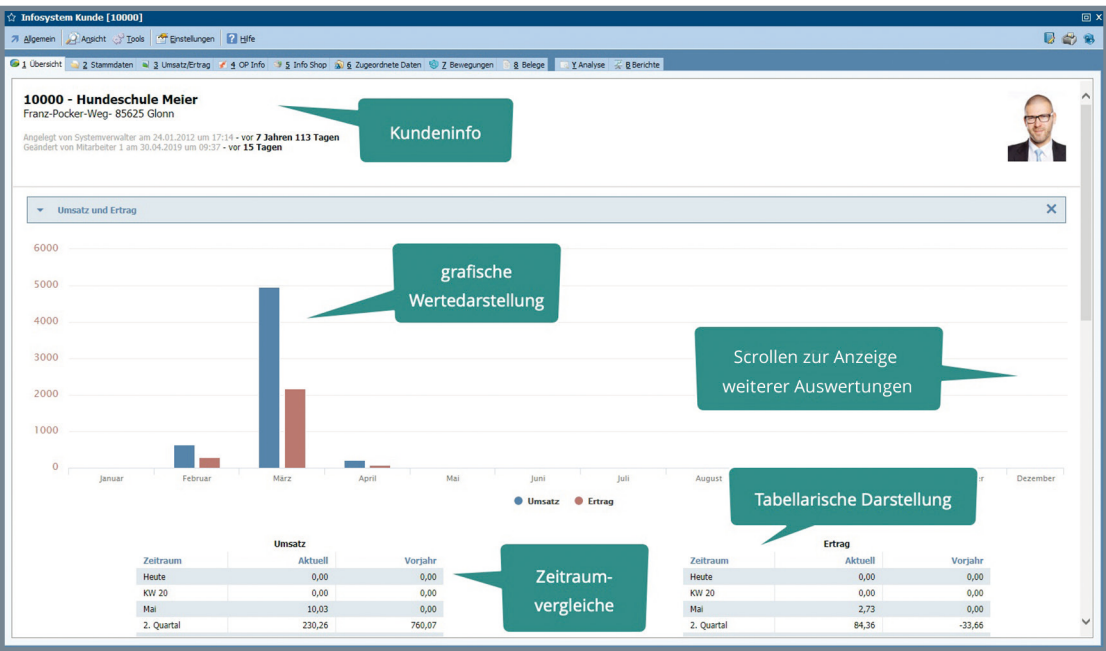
Infosystem Kunde [10000]

Allgemein | Ansicht | Tools | Einstellungen | Hilfe

1 Übersicht | 2 Stammdaten | 3 Umsatz/Ertrag | 4 OP Info | 5 Info Shop | 6 Zugeordnete Daten | 7 Bewegungen | 8 Belege | Y Analyse | 8 Berichte

10000 - Hundeschule Meier
Franz-Pocker-Weg- 85625 Glonn

Angelegt von Systemverwalter am 24.01.2012 um 17:14 - vor 7 Jahren 113 Tagen
Geändert von Mitarbeiter 1 am 30.04.2019 um 09:37 - vor 15 Tagen

Kundeninfo

Umsatz und Ertrag

grafische Wertedarstellung

Scrollen zur Anzeige weiterer Auswertungen

6000
5000
4000
3000
2000
1000
0

Januar | Februar | März | April | Mai | Juni | Juli | August | r | Dezember

Umsatz | Ertrag

Tabellarische Darstellung

Umsatz

| Zeitraum | Aktuell | Vorjahr |
|---|---|---|
| Heute | 0,00 | 0,00 |
| KW 20 | 0,00 | 0,00 |
| Mai | 10,03 | 0,00 |
| 2. Quartal | 230,26 | 760,07 |

Zeitraum-vergleiche

Ertrag

| Zeitraum | Aktuell | Vorjahr |
|---|---|---|
| Heute | 0,00 | 0,00 |
| KW 20 | 0,00 | 0,00 |
| Mai | 2,73 | 0,00 |
| 2. Quartal | 84,36 | -33,66 |